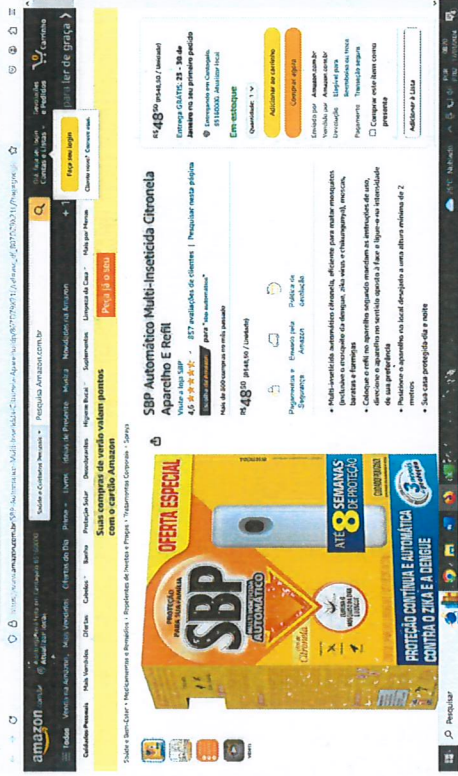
amazon
Todos Venda na Amazon Mais Vendidos Ofertas do Dia Prime Livros Ideias de Presente Música Novidades na Amazon
Cuidados Pessoais Mais Vendidos Ofertas Cabelos Barba Proteção Solar Desodorantes Higiene Bucal Suplementos Limpeza da Casa Mais por Marcas
Suas compras de verão valem pontos com o cartão Amazon
Peça já o seu
Saúde e Bem-Estar › Medicamentos e Remédios › Repelentes de Insetos e Pragas › Tratamentos Corporais › Sprays
Todos Pesquisa Amazon.com.br
Olá, faça seu login Contas e Listas Devoluções e Pedidos Carrinho
Faça seu login
Cliente novo? Comece aqui.
para ler de graça

SBP Automático Multi-Inseticida Citronela Aparelho E Refil
Visite a loja SBP
4,6 857 avaliações de clientes | Pesquisar nesta página
para "sbp automático"
Mais de 300 compras no mês passado
R$48,50 (R$48,50 / Unidade)
Pagamentos e Segurança
Enviado pela Amazon
Política de devolução
• Multi-inseticida automático citronela, eficiente para matar mosquitos (inclusive o mosquito da dengue, zika vírus e chikungunya), moscas, baratas e formigas
• Coloque o refil no aparelho seguindo atentamente as instruções de uso, direcione o aparelho no sentido oposto à face e ligue-o na intensidade da sua preferência
• Posicione o aparelho no local desejado a uma altura mínima de 2 metros
• Sua casa protegida dia e noite

R$48,50 (R$48,50 / Unidade)
Entrega GRÁTIS: 25 - 30 de Janeiro no seu primeiro pedido
Em estoque
Quantidade: 1
Adicionar ao carrinho
Comprar agora
Enviado por Amazon.com.br
Vendido por Amazon.com.br
Devolução
Pagamento Transação segura
Comprar este item como presente
Adicionar à Lista

SBP
OFERTA ESPECIAL
PROTEÇÃO PARA TODA CASA
AUTOMÁTICO
MULTI INSETICIDA
ATÉ 8 SEMANAS DE PROTEÇÃO
3 modos de uso
PROTEÇÃO CONTÍNUA E AUTOMÁTICA CONTRA O ZIKA E A DENGUE
Citronela